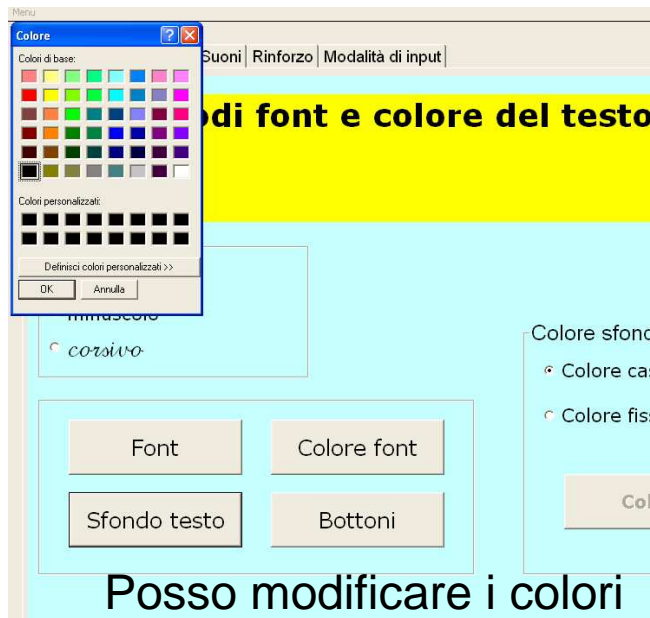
Menu

Colore

Colori di base:

Colori personalizzati:

Definisci colori personalizzati >>

OK

Annulla

Suoni | Rinforzo | Modalità di input

di font e colore del testo

minuscolo

corsivo

Colore sfond

Colore cas

Colore fiss

Font

Colore font

Sfondo testo

Bottoni

Col

Posso modificare i colori